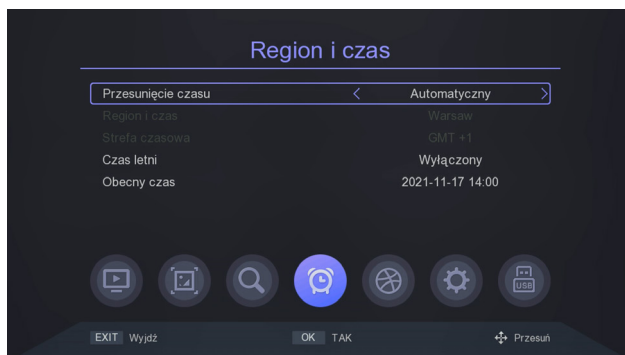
Region i czas

| | |
|---|---|
| Przesunięcie czasu | < Automatyczny > |
| Region i czas | Warsaw |
| Strefa czasowa | GMT +1 |
| Czas letni | Wyłączony |
| Obecny czas | 2021-11-17 14:00 |

USB

EXIT Wyjdź OK TAK Przesuń